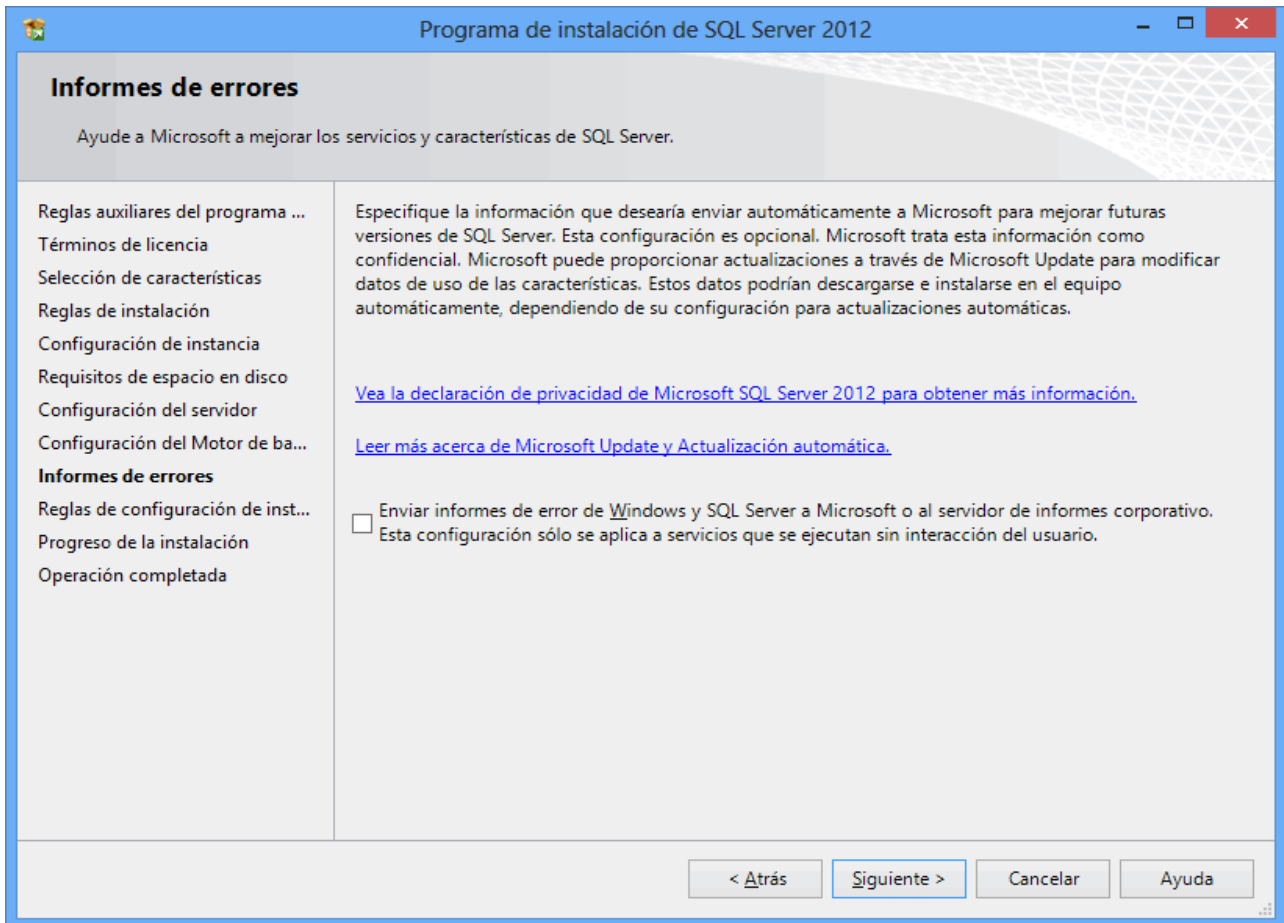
Programa de instalación de SQL Server 2012

Informes de errores

Ayude a Microsoft a mejorar los servicios y características de SQL Server.

Reglas auxiliares del programa ...
Términos de licencia
Selección de características
Reglas de instalación
Configuración de instancia
Requisitos de espacio en disco
Configuración del servidor
Configuración del Motor de ba...
Informes de errores
Reglas de configuración de inst...
Progreso de la instalación
Operación completada

Especifique la información que desearía enviar automáticamente a Microsoft para mejorar futuras versiones de SQL Server. Esta configuración es opcional. Microsoft trata esta información como confidencial. Microsoft puede proporcionar actualizaciones a través de Microsoft Update para modificar datos de uso de las características. Estos datos podrían descargarse e instalarse en el equipo automáticamente, dependiendo de su configuración para actualizaciones automáticas.

Vea la declaración de privacidad de Microsoft SQL Server 2012 para obtener más información.

Leer más acerca de Microsoft Update y Actualización automática.

Enviar informes de error de Windows y SQL Server a Microsoft o al servidor de informes corporativo. Esta configuración sólo se aplica a servicios que se ejecutan sin interacción del usuario.

< Atrás | Siguiente > | Cancelar | Ayuda